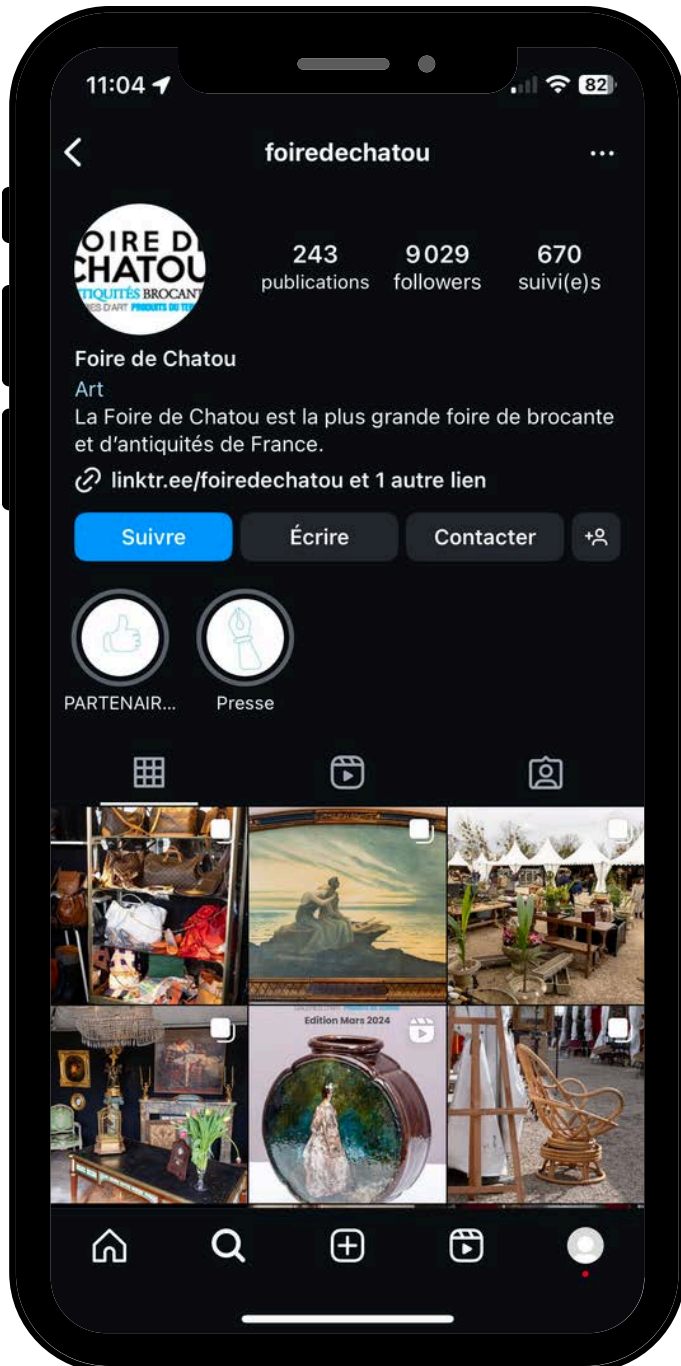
11:04

82

foiredechatou

OIRE D
CHATOU
NTIQUITÉS BROCANT
ES D'ART PRODUITS DU TE

243
publications

9029
followers

670
suivi(e)s

Foire de Chatou
Art
La Foire de Chatou est la plus grande foire de brocante et d'antiquités de France.

linktr.ee/foiredechatou et 1 autre lien

Suivre
Écrire
Contacter

PARTENAIR...
Presse

Edition Mars 2024